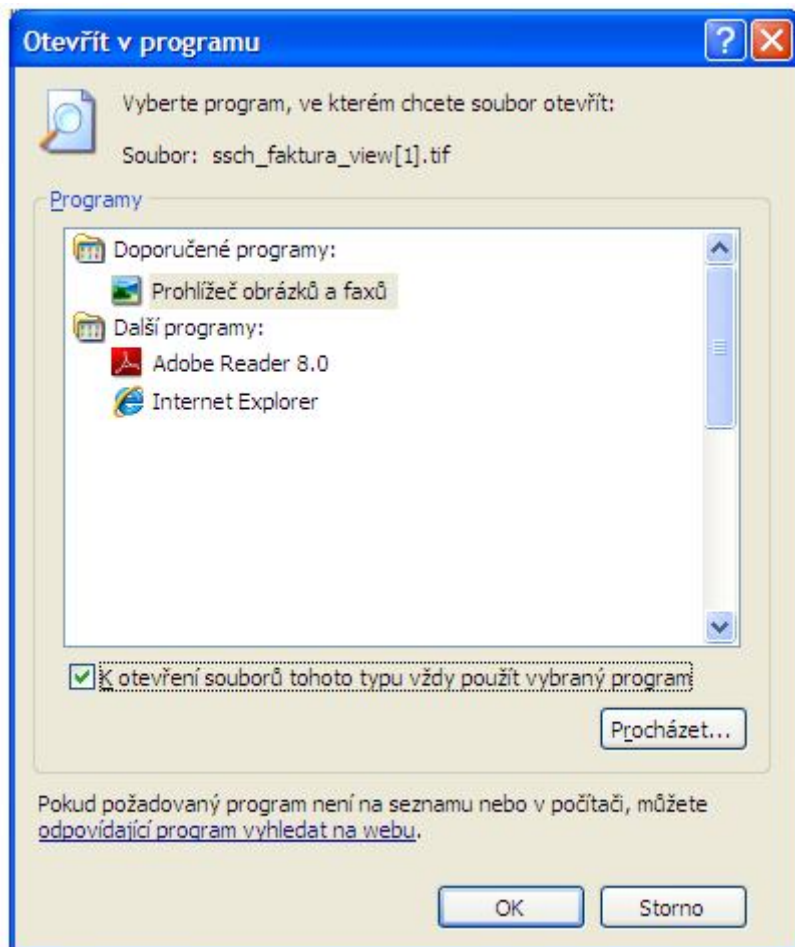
Otevřít v programu

Vyberte program, ve kterém chcete soubor otevřít:

Soubor: ssch_faktura_view[1].tif

Programy

Doporučené programy:
Prohlížeč obrázků a faxů
Další programy:
Adobe Reader 8.0
Internet Explorer

K otevření souborů tohoto typu vždy použít vybraný program

Procházet...

Pokud požadovaný program není na seznamu nebo v počítači, můžete odpovídající program vyhledat na webu.

OK
Storno